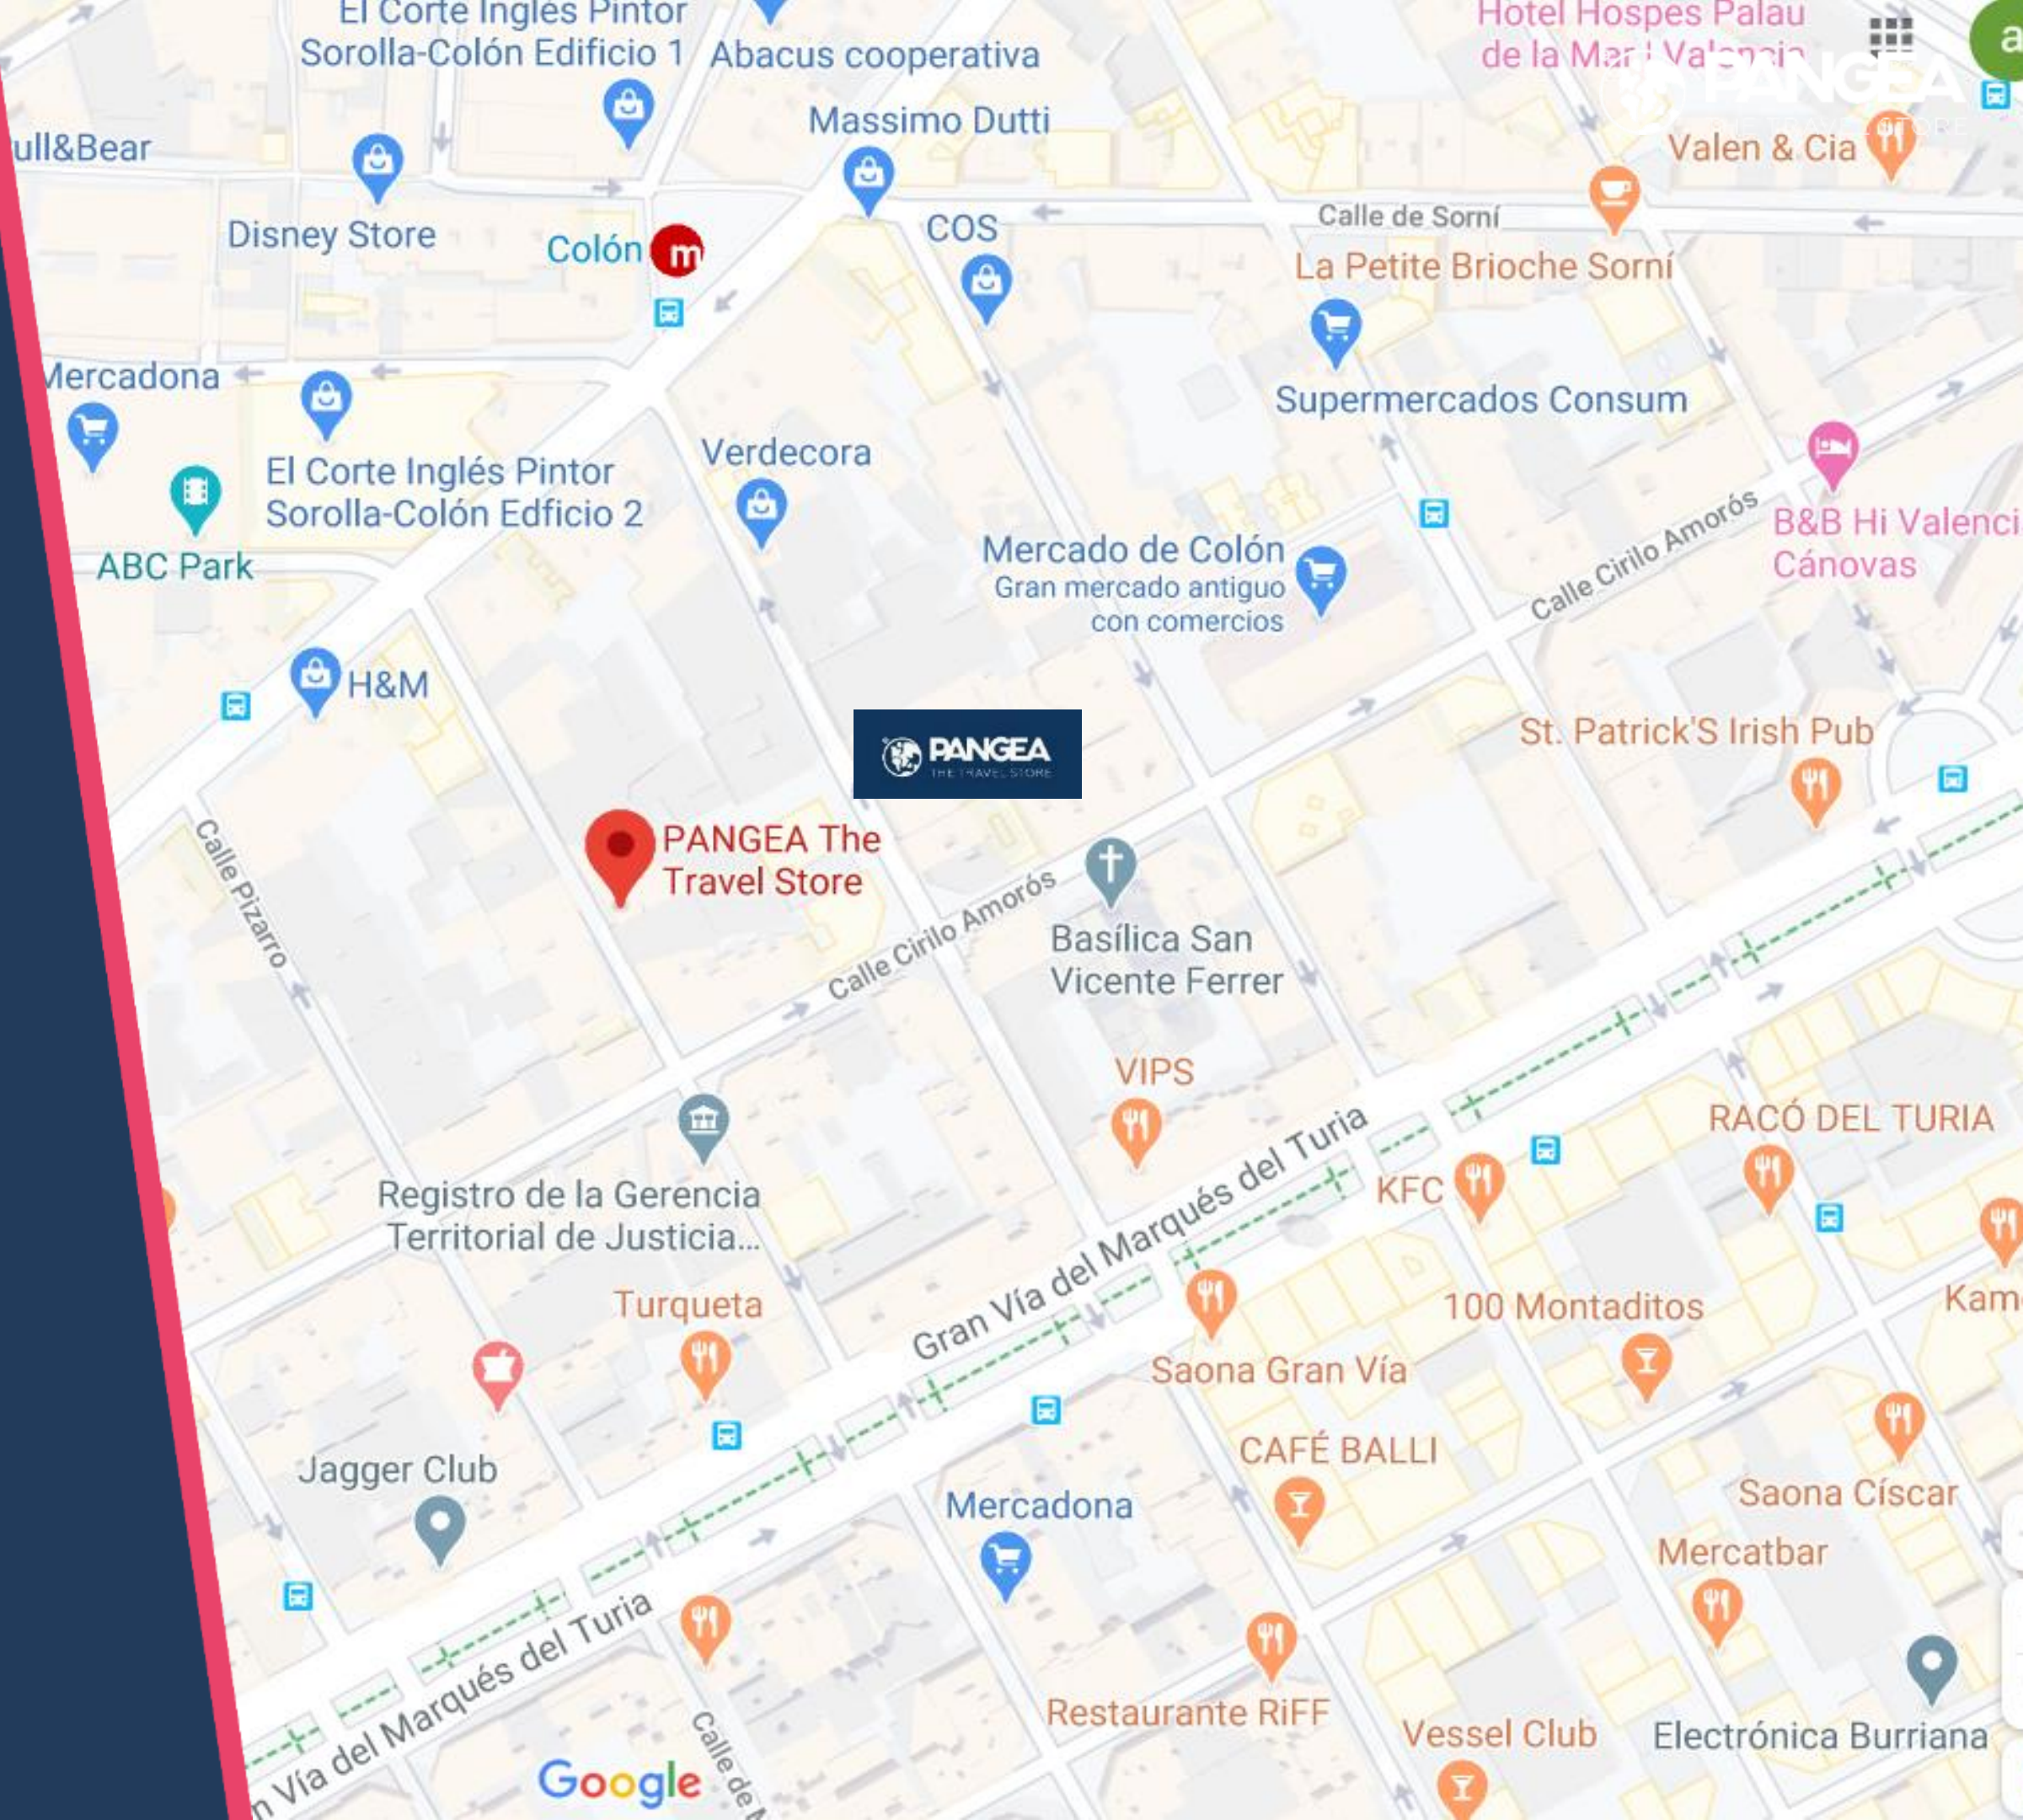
El Corte Inglés Pintor Sorolla-Colón Edificio 1
Abacus cooperativa
Hotel Hospes Palau de la Mar | Valencia
PANGEA THE TRAVEL STORE
ull&Bear
Massimo Dutti
Valen & Cia
Disney Store
Colón
COS
Calle de Sorní
La Petite Brioche Sorní
Mercadona
Supermercados Consum
El Corte Inglés Pintor Sorolla-Colón Edficio 2
Verdecora
ABC Park
Mercado de Colón
Gran mercado antiguo con comercios
Calle Cirilo Amorós
B&B Hi Valenci Cánovas
H&M
PANGEA THE TRAVEL STORE
St. Patrick'S Irish Pub
Calle Pizarro
PANGEA The Travel Store
Calle Cirilo Amorós
Basílica San Vicente Ferrer
VIPS
RACÓ DEL TURIA
Registro de la Gerencia Territorial de Justicia...
KFC
Gran Vía del Marqués del Turia
Turqueta
100 Montaditos
Kam
Saona Gran Vía
CAFÉ BALLI
Jagger Club
Saona Císcar
Mercadona
Mercatbar
n Vía del Marqués del Turia
Restaurante RiFF
Vessel Club
Electrónica Burriana
Google
Calle de M